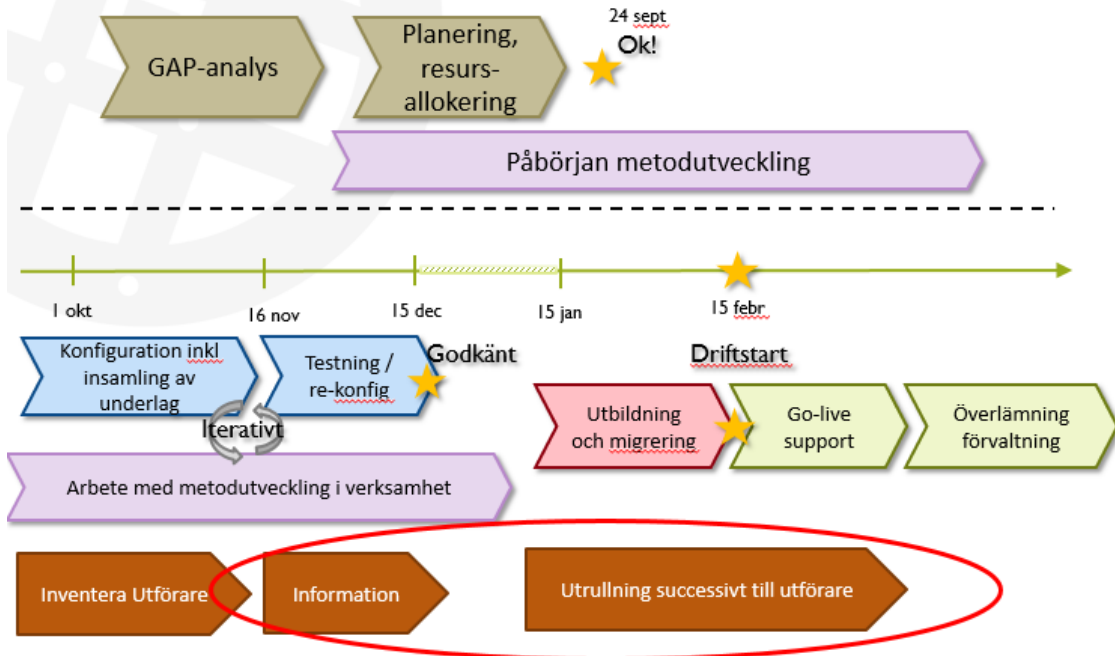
GAP-analys

Planering, resurs-allokering

24 sept
Ok!

Påbörjan metodutveckling

1 okt

16 nov

15 dec

15 jan

15 febr

Konfiguration inkl insamling av underlag

Testning / re-konfig

Godkänt

Iterativt

Driftstart

Utbildning och migrering

Go-live support

Överlämning förvaltning

Arbete med metodutveckling i verksamhet

Inventera Utförare

Information

Utrullning successivt till utförare